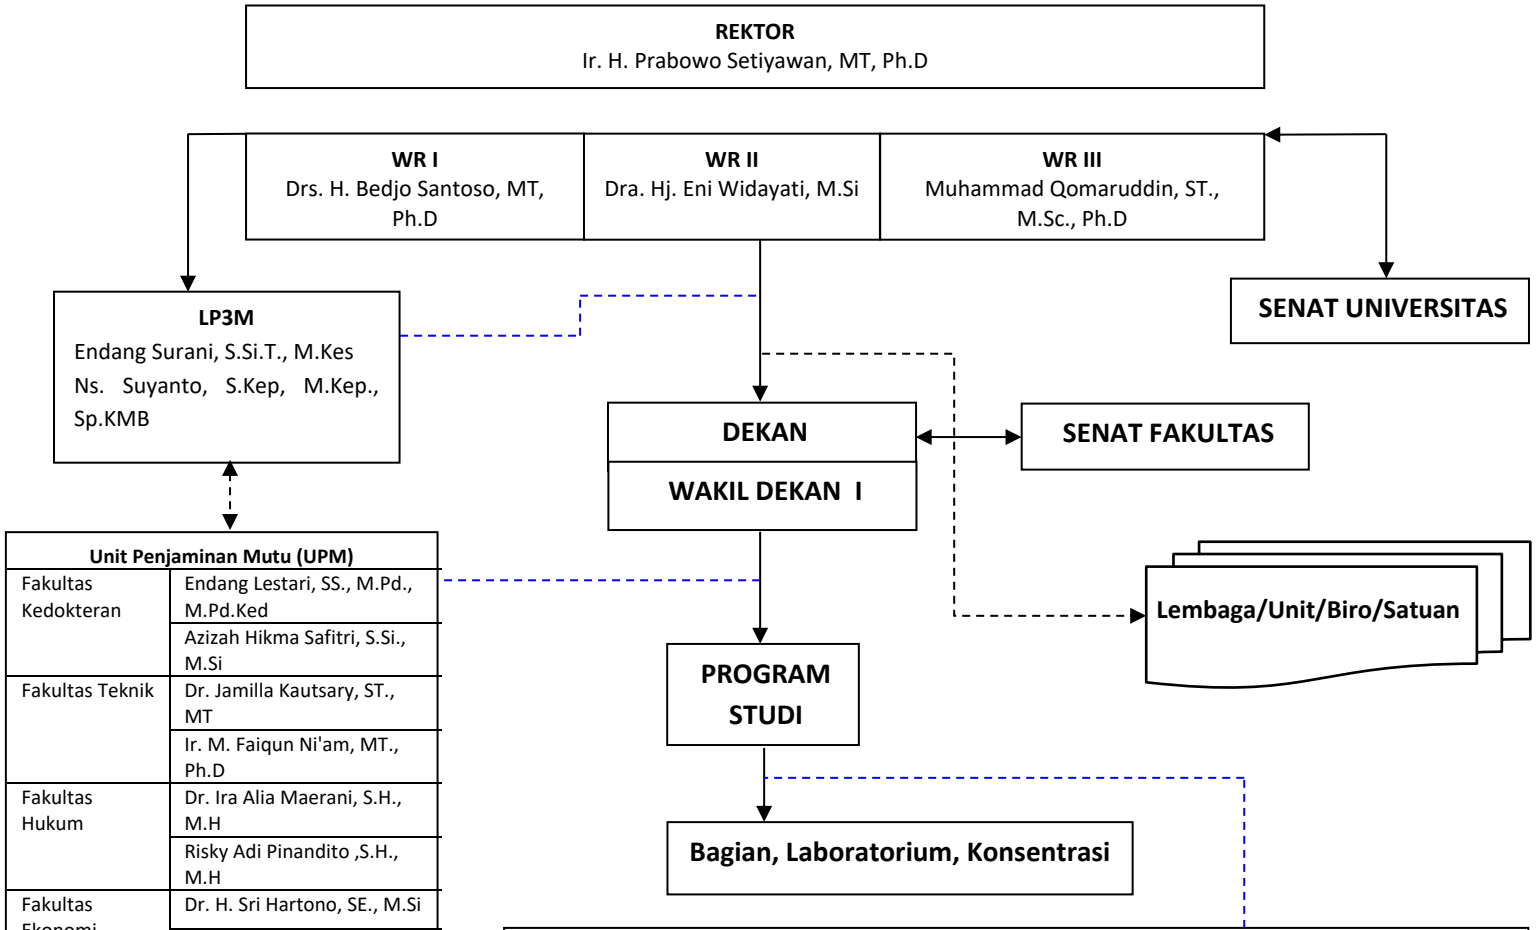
**REKTOR**
Ir. H. Prabowo Setiyawan, MT, Ph.D

**WR I**
Drs. H. Bedjo Santoso, MT, Ph.D

**WR II**
Dra. Hj. Eni Widayati, M.Si

**WR III**
Muhammad Qomaruddin, ST., M.Sc., Ph.D

**SENAT UNIVERSITAS**

**LP3M**
Endang Surani, S.Si.T., M.Kes
Ns. Suyanto, S.Kep, M.Kep., Sp.KMB

**DEKAN**

**WAKIL DEKAN I**

**SENAT FAKULTAS**

**Lembaga/Unit/Biro/Satuan**

**PROGRAM STUDI**

**Bagian, Laboratorium, Konsentrasi**

| Unit Penjaminan Mutu (UPM) | |
|---|---|
| Fakultas Kedokteran | Endang Lestari, SS., M.Pd., M.Pd.Ked |
| | Azizah Hikma Safitri, S.Si., M.Si |
| Fakultas Teknik | Dr. Jamilla Kautsary, ST., MT |
| | Ir. M. Faiqun Ni'am, MT., Ph.D |
| Fakultas Hukum | Dr. Ira Alia Maerani, S.H., M.H |
| | Risky Adi Pinandito ,S.H., M.H |
| Fakultas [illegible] | Dr. H. Sri Hartono, SE., M.Si |